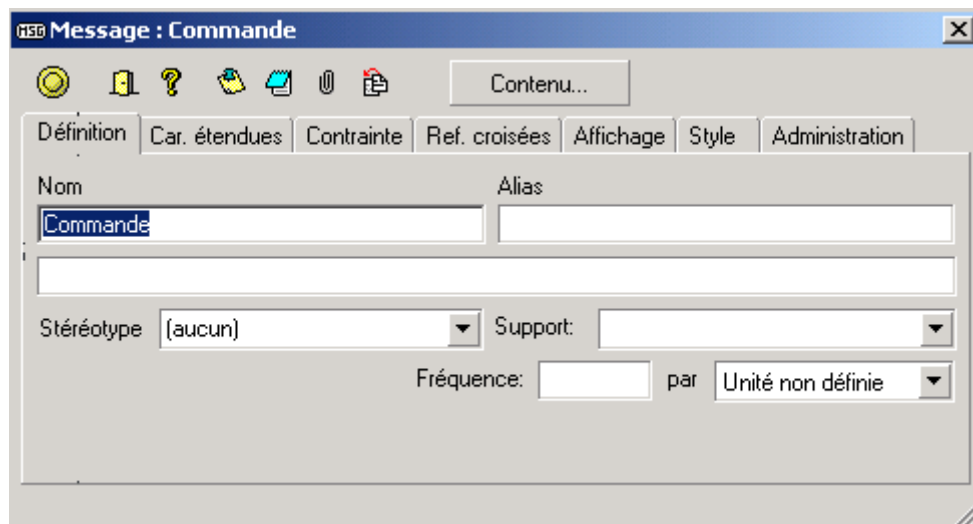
MSG Message : Commande

Contenu...

Définition | Car. étendues | Contrainte | Ref. croisées | Affichage | Style | Administration

Nom

Alias

Commande

Stéréotype (aucun)

Support:

Fréquence:

par

Unité non définie